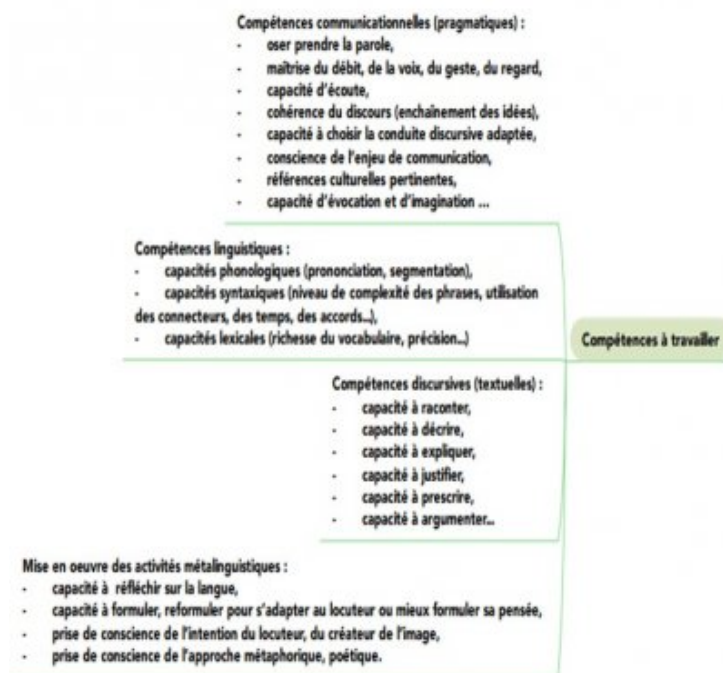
Compétences communicationnelles (pragmatiques) :
- oser prendre la parole,
- maîtrise du débit, de la voix, du geste, du regard,
- capacité d'écoute,
- cohérence du discours (enchainement des idées),
- capacité à choisir la conduite discursive adaptée,
- conscience de l'enjeu de communication,
- références culturelles pertinentes,
- capacité d'évocation et d'imagination ...

Compétences linguistiques :
- capacités phonologiques (prononciation, segmentation),
- capacités syntaxiques (niveau de complexité des phrases, utilisation des connecteurs, des temps, des accords...),
- capacités lexicales (richesse du vocabulaire, précision...)

Compétences à travailler

Compétences discursives (textuelles) :
- capacité à raconter,
- capacité à décrire,
- capacité à expliquer,
- capacité à justifier,
- capacité à prescrire,
- capacité à argumenter...

Mise en oeuvre des activités métalinguistiques :
- capacité à réfléchir sur la langue,
- capacité à formuler, reformuler pour s'adapter au locuteur ou mieux formuler sa pensée,
- prise de conscience de l'intention du locuteur, du créateur de l'image,
- prise de conscience de l'approche métaphorique, poétique.